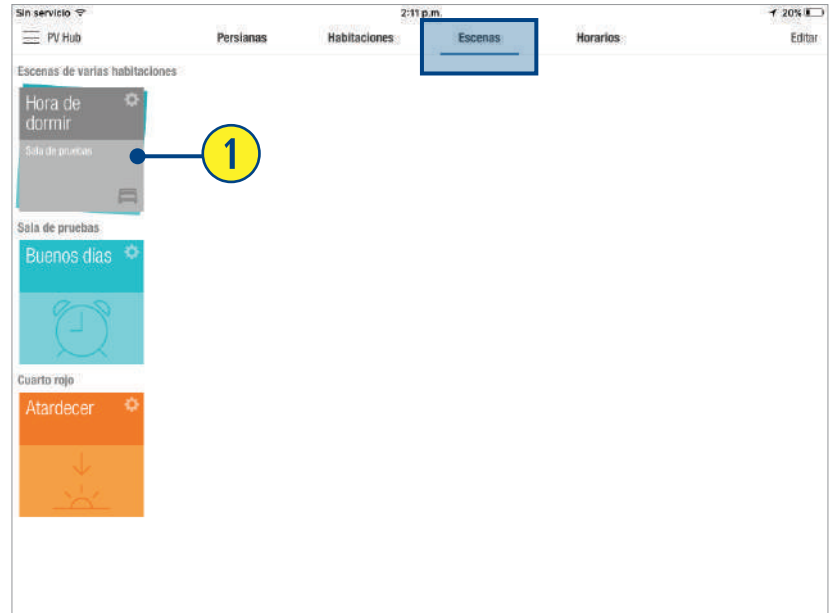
Sin servicio
2:11 p.m.
20%
PV Hub
Persianas
Habitaciones
Escenas
Horarios
Editar

Escenas de varias habitaciones

Hora de dormir
Sala de pruebas

1

Sala de pruebas

Buenos días

Cuarto rojo

Atardecer